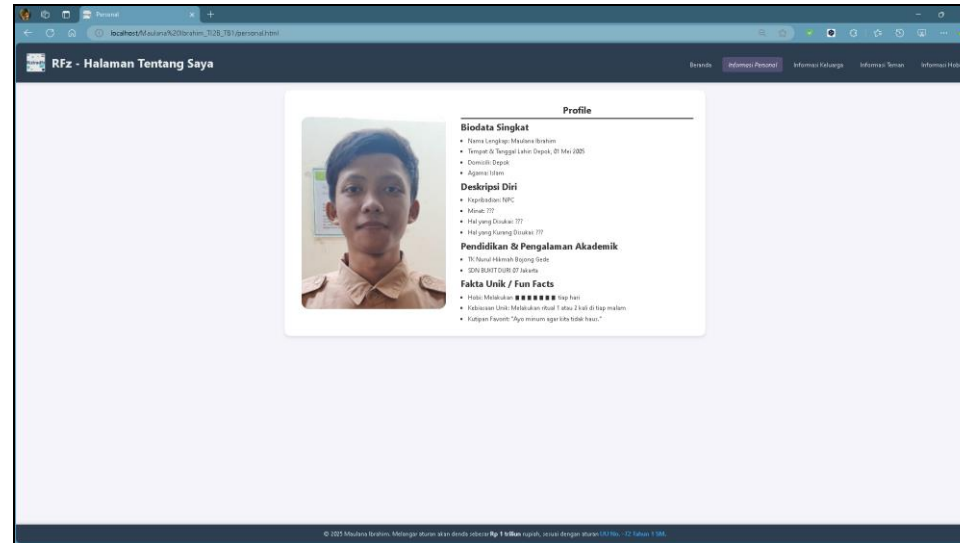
Personal

localhost/Maulana%20Ibrahim_TI2B_TB1/personal.html

RFz - Halaman Tentang Saya

Beranda Informasi Personal Informasi Keluarga Informasi Teman Informasi Hob

Profile

Biodata Singkat
• Nama Lengkap: Maulana Ibrahim
• Tempat & Tanggal Lahir: Depok, 01 Mei 2005
• Domisili: Depok
• Agama: Islam

Deskripsi Diri
• Kepribadian: NPC
• Minat: ???
• Hal yang Disukai: ???
• Hal yang Kurang Disukai: ???

Pendidikan & Pengalaman Akademik
• TK Nurul Hikmah Bojong Gede
• SDN BUKIT DURI 07 Jakarta

Fakta Unik / Fun Facts
• Hobi: Melakukan ■■■■■■■ tiap hari
• Kebiasaan Unik: Melakukan ritual 1 atau 2 kali di tiap malam
• Kutipan Favorit: "Ayo minum agar kita tidak haus."

© 2025 Maulana Ibrahim. Melanggar aturan akan denda sebesar Rp 1 triliun rupiah, sesuai dengan aturan UU No. -12 Tahun 1 SM.